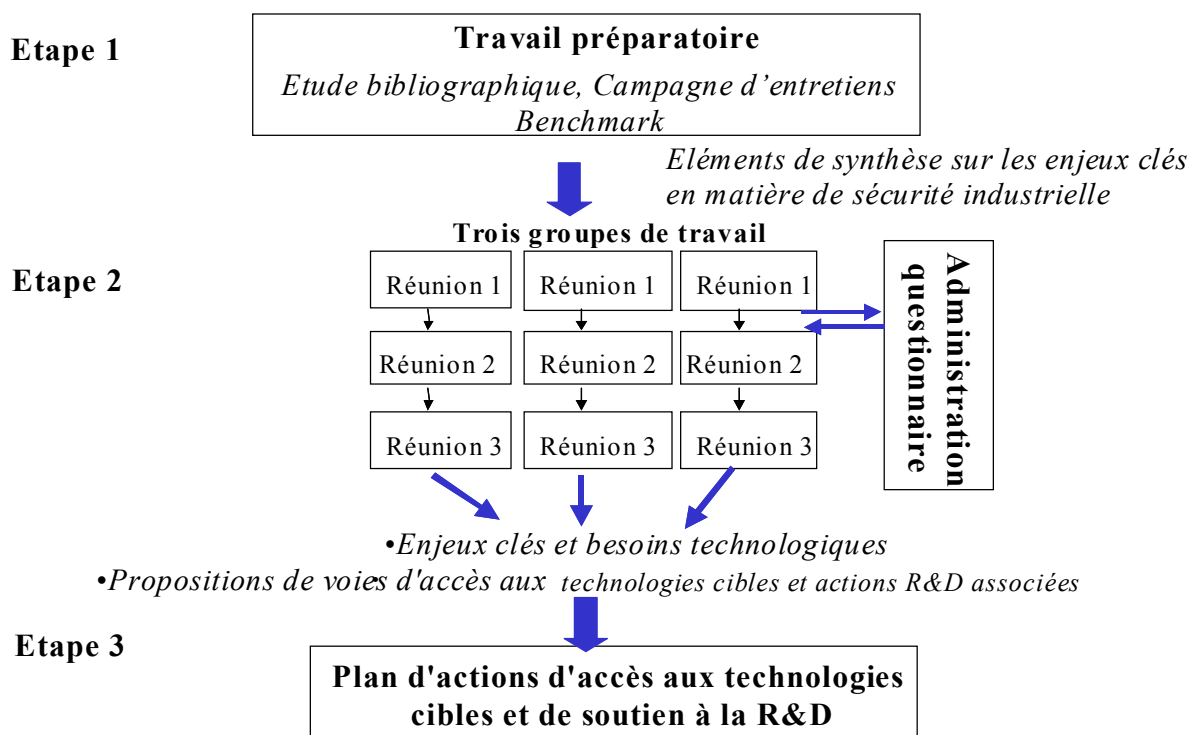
Etape 1

Travail préparatoire

Etude bibliographique, Campagne d'entretiens Benchmark

Eléments de synthèse sur les enjeux clés en matière de sécurité industrielle

Trois groupes de travail

Etape 2

Réunion 1

Réunion 1

Réunion 1

Réunion 2

Réunion 2

Réunion 2

Réunion 3

Réunion 3

Réunion 3

Administration questionnaire

•Enjeux clés et besoins technologiques

•Propositions de voies d'accès aux technologies cibles et actions R&D associées

Etape 3

Plan d'actions d'accès aux technologies cibles et de soutien à la R&D